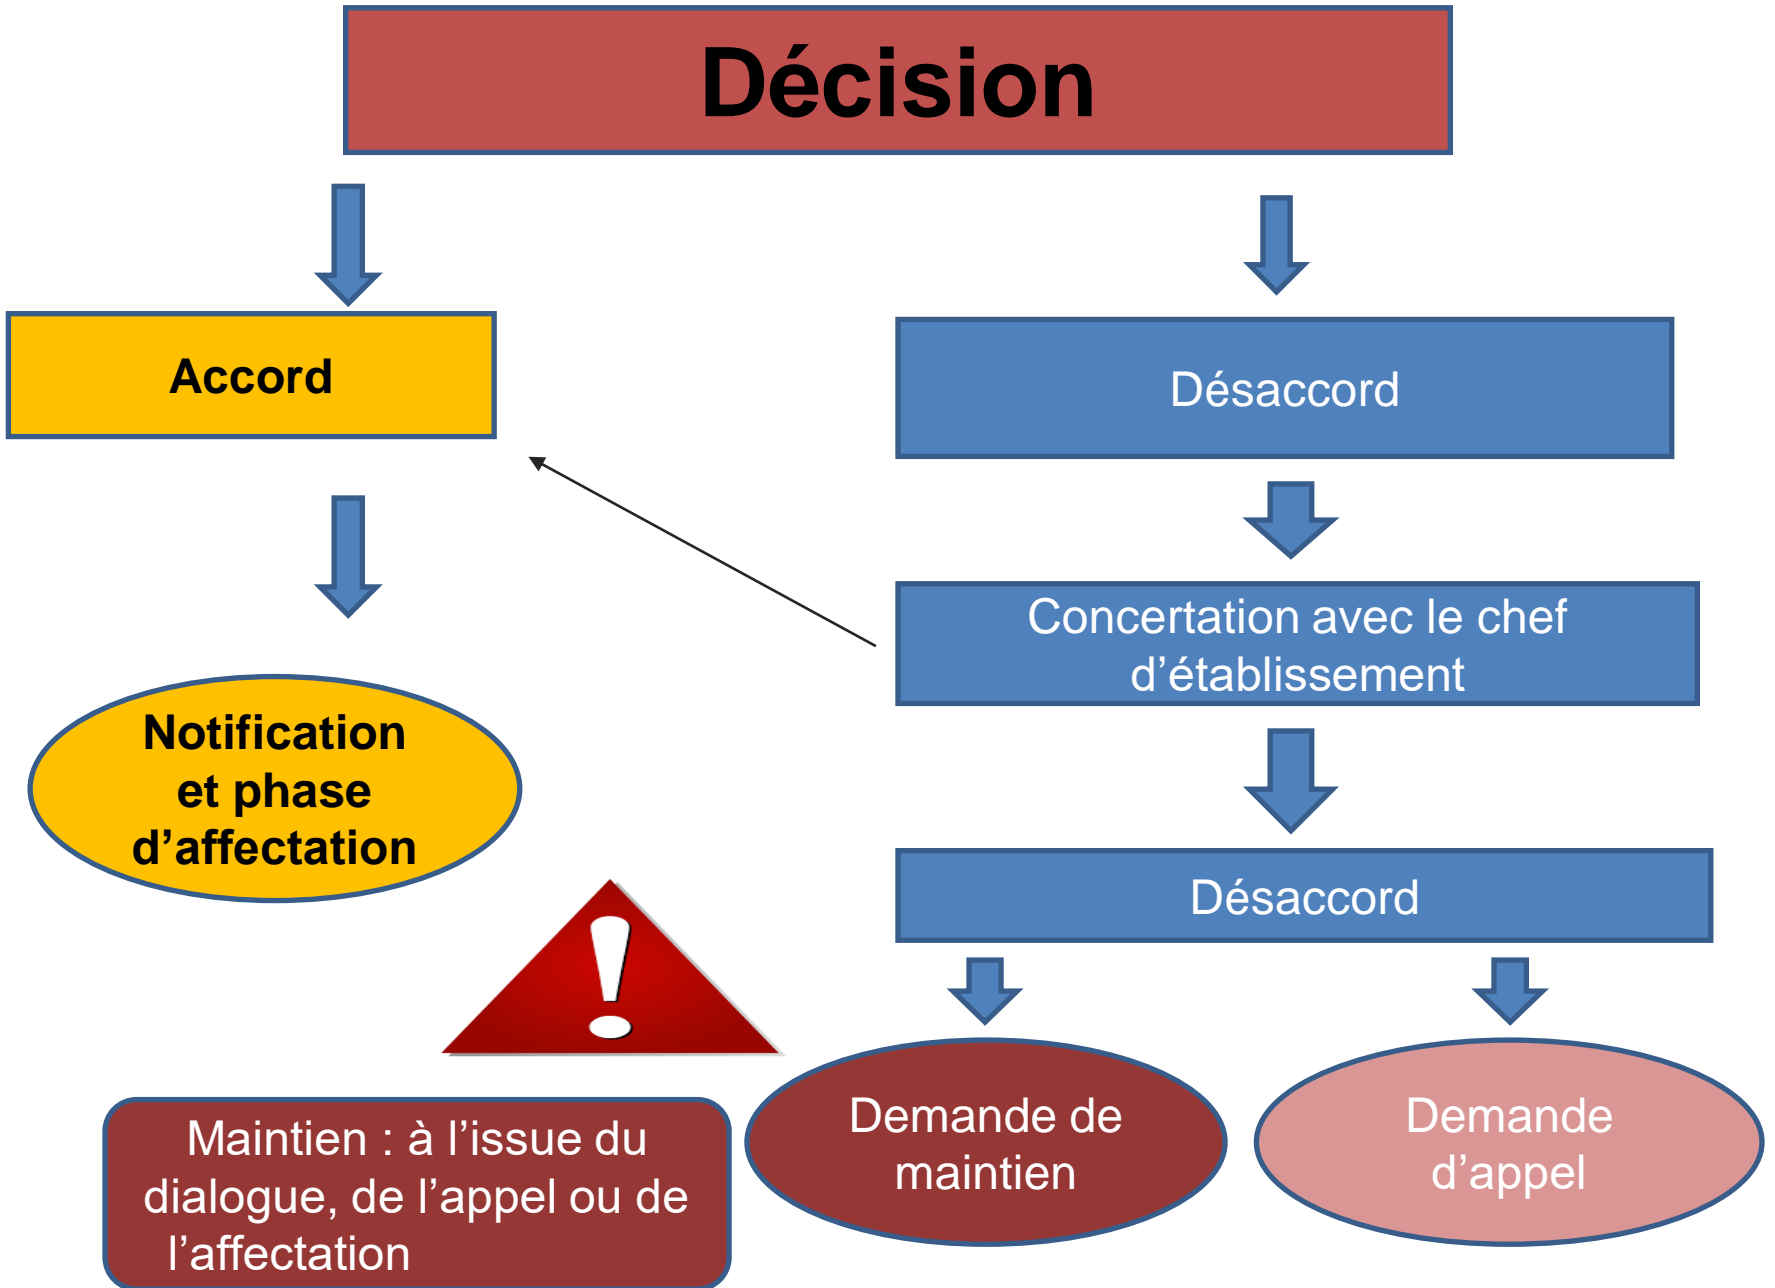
Décision

Accord

Désaccord

Concertation avec le chef d'établissement

Notification et phase d'affectation

Désaccord

Demande de maintien

Demande d'appel

Maintien : à l'issue du dialogue, de l'appel ou de l'affectation